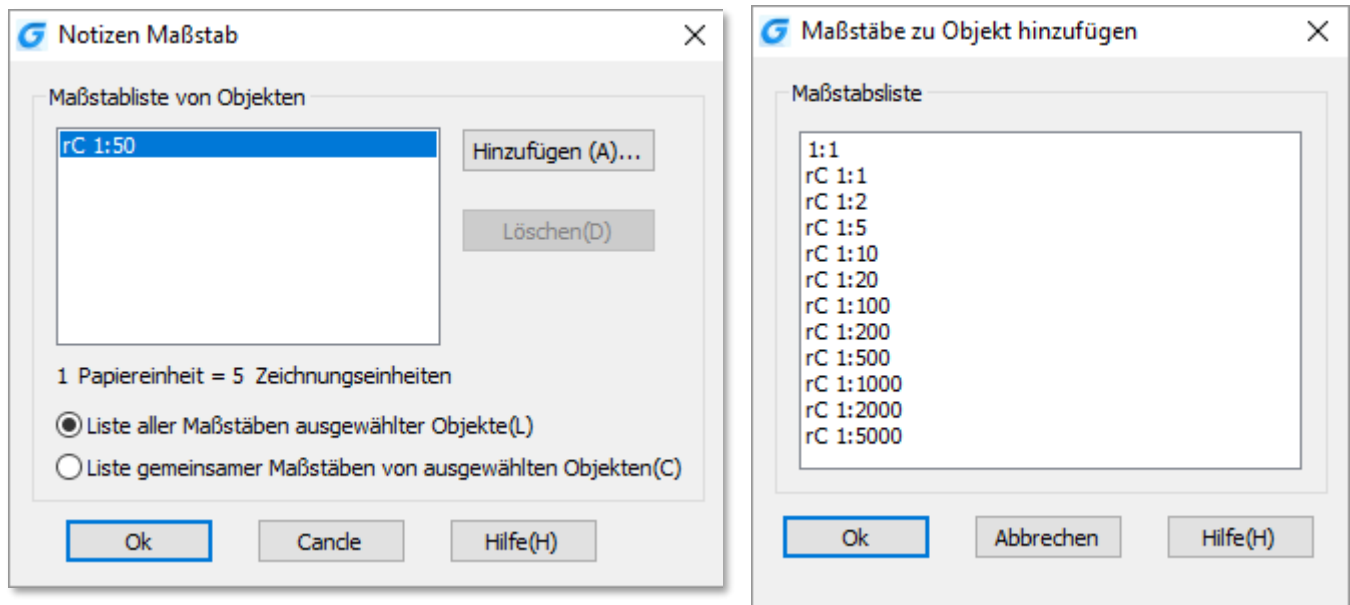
Notizen Maßstab

Maßstabliste von Objekten

rC 1:50

Hinzufügen (A)...

Löschen(D)

1 Papiereinheit = 5 Zeichnungseinheiten

Liste aller Maßstäben ausgewählter Objekte(L)

Liste gemeinsamer Maßstäben von ausgewählten Objekten(C)

Ok

Cancle

Hilfe(H)

Maßstäbe zu Objekt hinzufügen

Maßstabsliste

1:1
rC 1:1
rC 1:2
rC 1:5
rC 1:10
rC 1:20
rC 1:100
rC 1:200
rC 1:500
rC 1:1000
rC 1:2000
rC 1:5000

Ok

Abbrechen

Hilfe(H)